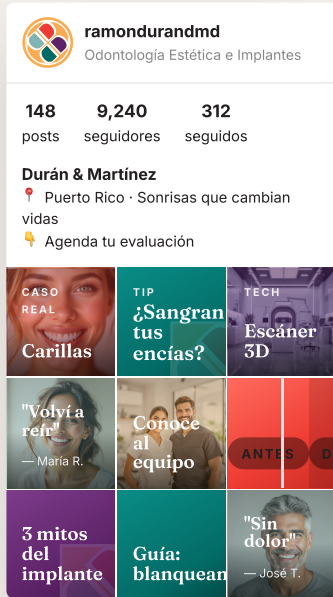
ramondurandmd
Odontología Estética e Implantes

148 posts
9,240 seguidores
312 seguidos

Durán & Martínez
📍 Puerto Rico · Sonrisas que cambian vidas
👇 Agenda tu evaluación

CASO REAL
Carillas

TIP
¿Sangran tus encías?

TECH
Escáner 3D

"Volví a reír"
— María R.

Conoce al equipo

ANTES
D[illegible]

3 mitos del implante

Guía: blanquean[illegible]

"Sin dolor"
— José T.